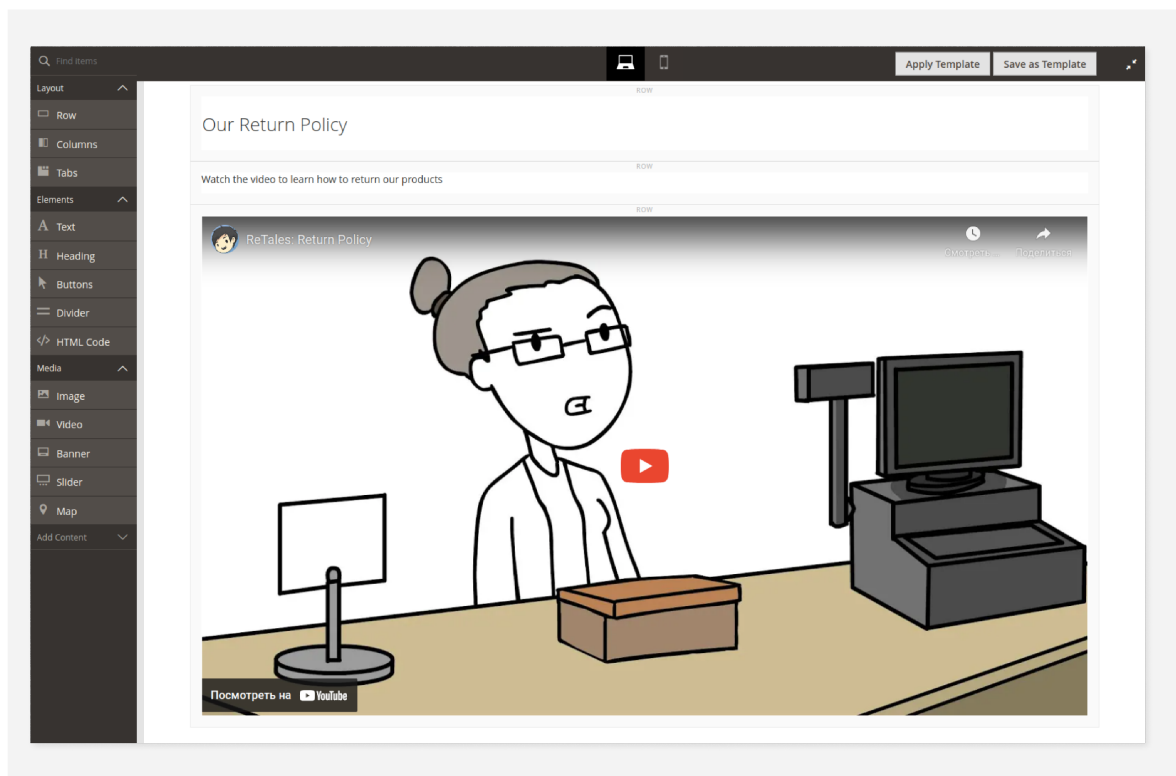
Find items

Apply Template

Save as Template

Layout

Row

Columns

Tabs

Elements

Text

Heading

Buttons

Divider

HTML Code

Media

Image

Video

Banner

Slider

Map

Add Content

ROW

Our Return Policy

ROW

Watch the video to learn how to return our products

ROW

ReTales: Return Policy

Смотреть ...

Поделиться

Посмотреть на YouTube